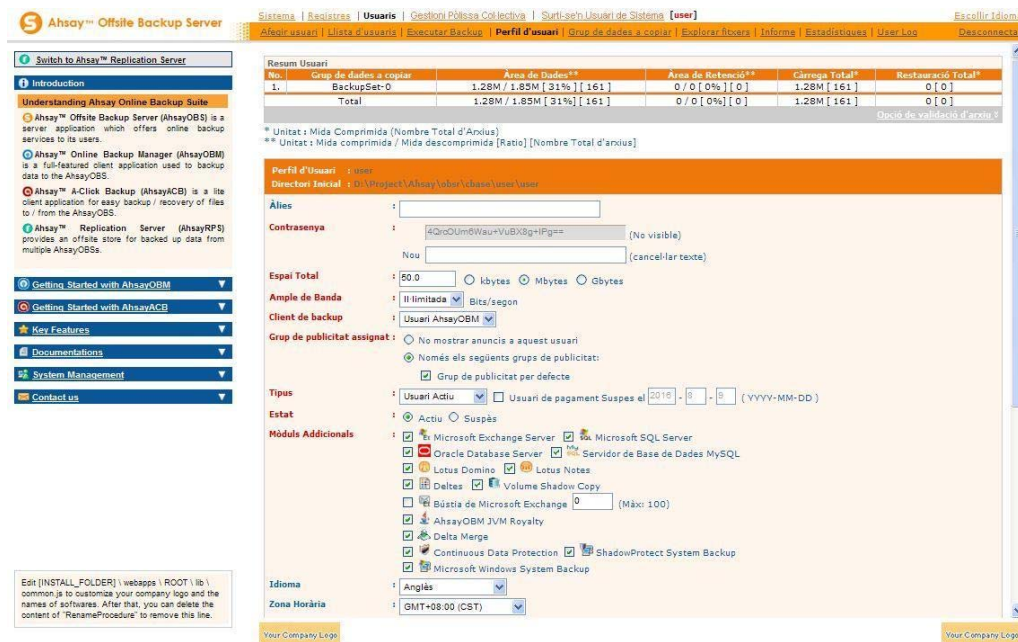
Ahsay™ Offsite Backup Server

Sistema | Registres | Usuaris | Gestioni Pòlissa Col·lectiva | Surti-se'n Usuari de Sistema [user]
Escollir Idioma
Afegir usuari | Llista d'usuaris | Executar Backup | Perfil d'usuari | Grup de dades a copiar | Explorar fitxers | Informe | Estadístiques | User Log
Desconnecta

Switch to Ahsay™ Replication Server

Introduction

Understanding Ahsay Online Backup Suite

Ahsay™ Offsite Backup Server (AhsayOBS) is a server application which offers online backup services to its users.

Ahsay™ Online Backup Manager (AhsayOBM) is a full-featured client application used to backup data to the AhsayOBS.

Ahsay™ A-Click Backup (AhsayACB) is a lite client application for easy backup / recovery of files to / from the AhsayOBS.

Ahsay™ Replication Server (AhsayRPS) provides an offsite store for backed up data from multiple AhsayOBSs.

Getting Started with AhsayOBM
Getting Started with AhsayACB
Key Features
Documentations
System Management
Contact us

Edit [INSTALL_FOLDER] \ webapps \ ROOT \ lib \ common.js to customize your company logo and the names of softwares. After that, you can delete the content of "RenameProcedure" to remove this line.

Your Company Logo

Resum Usuari

| No. | Grup de dades a copiar | Àrea de Dades** | Àrea de Retenció** | Càrrega Total* | Restauració Total* |
|---|---|---|---|---|---|
| 1. | BackupSet-0 | 1.28M / 1.85M [ 31% ] [ 161 ] | 0 / 0 [ 0% ] [ 0 ] | 1.28M [ 161 ] | 0 [ 0 ] |
| | Total | 1.28M / 1.85M [ 31% ] [ 161 ] | 0 / 0 [ 0% ] [ 0 ] | 1.28M [ 161 ] | 0 [ 0 ] |

Opció de validació d'arxiu

* Unitat : Mida Comprimida [Nombre Total d'Arxius]
** Unitat : Mida comprimida / Mida descomprimida [Ratio] [Nombre Total d'arxius]

Perfil d'Usuari : user
Directori Inicial : D:\Project\Ahsay\obsr\cbase\user\user

Àlies :
Contrasenya : 4QrcOUm6Wau+VuBX8g+lPg== (No visible)
Nou (cancel·lar texte)
Espai Total : 50.0 kbytes Mbytes Gbytes
Ample de Banda : Il·limitada Bits/segon
Client de backup : Usuari AhsayOBM
Grup de publicitat assignat : No mostrar anuncis a aquest usuari
Només els següents grups de publicitat:
Grup de publicitat per defecte
Tipus : Usuari Actiu Usuari de pagament Suspes el 2016 - 8 - 9 ( YYYY-MM-DD )
Estat : Actiu Suspès
Mòduls Addicionals : Microsoft Exchange Server Microsoft SQL Server
Oracle Database Server Servidor de Base de Dades MySQL
Lotus Domino Lotus Notes
Deltes Volume Shadow Copy
Bústia de Microsoft Exchange 0 (Màx: 100)
AhsayOBM JVM Royalty
Delta Merge
Continuous Data Protection ShadowProtect System Backup
Microsoft Windows System Backup
Idioma Anglès
Zona Horària GMT+08:00 (CST)

Your Company Logo